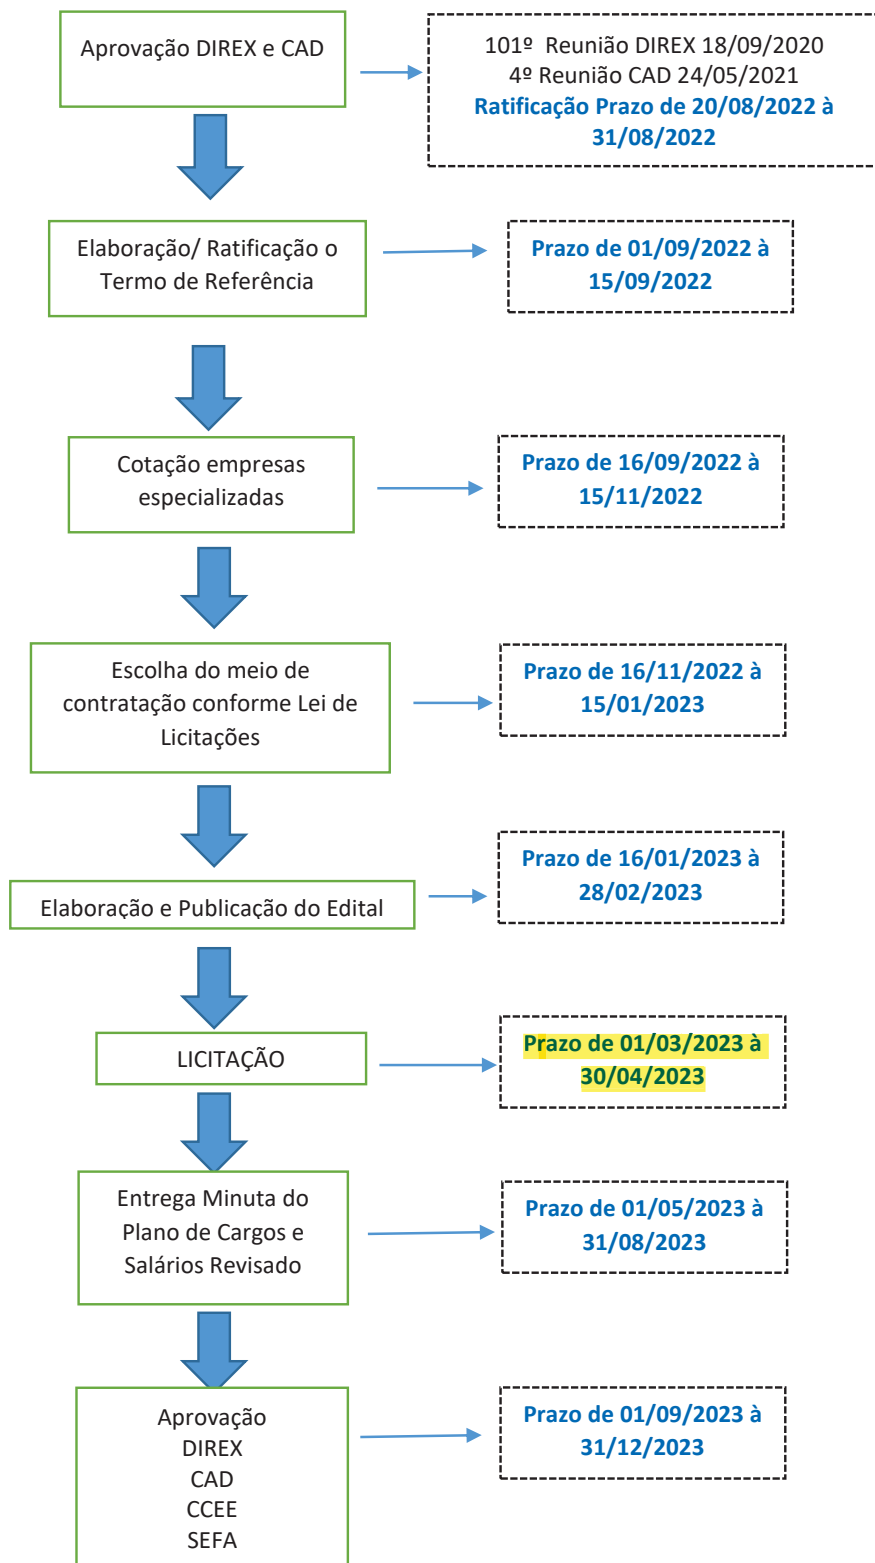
Aprovação DIREX e CAD

101º Reunião DIREX 18/09/2020
4º Reunião CAD 24/05/2021
Ratificação Prazo de 20/08/2022 à 31/08/2022

Elaboração/ Ratificação o Termo de Referência

Prazo de 01/09/2022 à 15/09/2022

Cotação empresas especializadas

Prazo de 16/09/2022 à 15/11/2022

Escolha do meio de contratação conforme Lei de Licitações

Prazo de 16/11/2022 à 15/01/2023

Elaboração e Publicação do Edital

Prazo de 16/01/2023 à 28/02/2023

LICITAÇÃO

Prazo de 01/03/2023 à 30/04/2023

Entrega Minuta do Plano de Cargos e Salários Revisado

Prazo de 01/05/2023 à 31/08/2023

Aprovação
DIREX
CAD
CCEE
SEFA

Prazo de 01/09/2023 à 31/12/2023